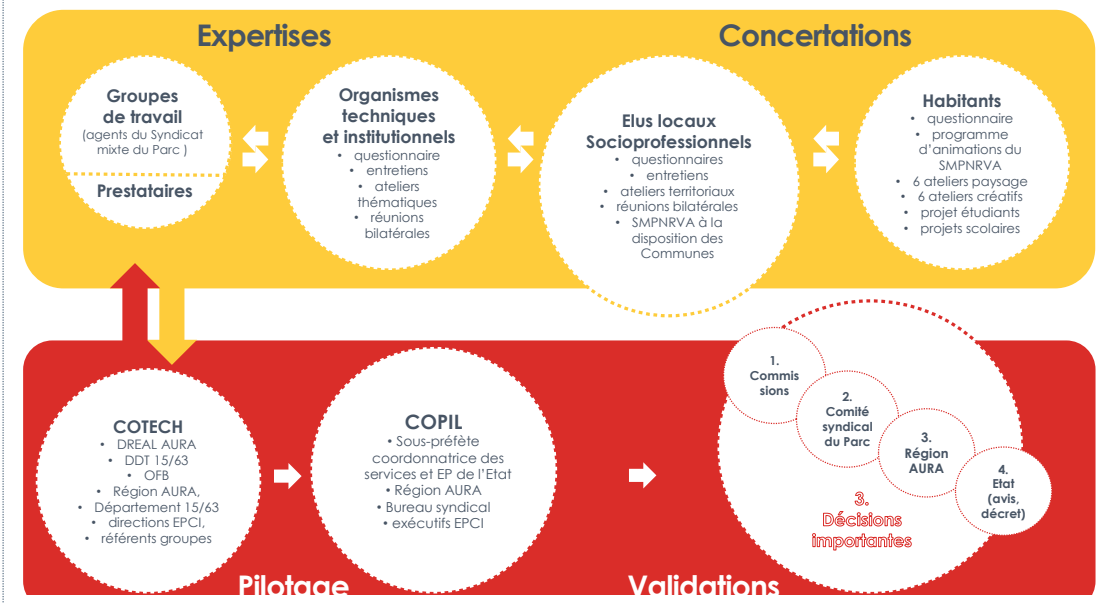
Expertises

Concertations

Groupes de travail
(agents du Syndicat mixte du Parc )

Prestataires

Organismes techniques et institutionnels
• questionnaire
• entretiens
• ateliers thématiques
• réunions bilatérales

Elus locaux
Socioprofessionnels
• questionnaires
• entretiens
• ateliers territoriaux
• réunions bilatérales
• SMPNRVA à la disposition des Communes

Habitants
• questionnaire
• programme d'animations du SMPNRVA
• 6 ateliers paysage
• 6 ateliers créatifs
• projet étudiants
• projets scolaires

COTECH
• DREAL AURA
• DDT 15/63
• OFB
• Région AURA,
• Département 15/63
• directions EPCI,
• référents groupes

COPIL
• Sous-préfète coordonnatrice des services et EP de l'Etat
• Région AURA
• Bureau syndical
• exécutifs EPCI

1. Commis sions

2. Comité syndical du Parc

3. Région AURA

4. Etat (avis, décret)

3. Décisions importantes

Pilotage

Validations